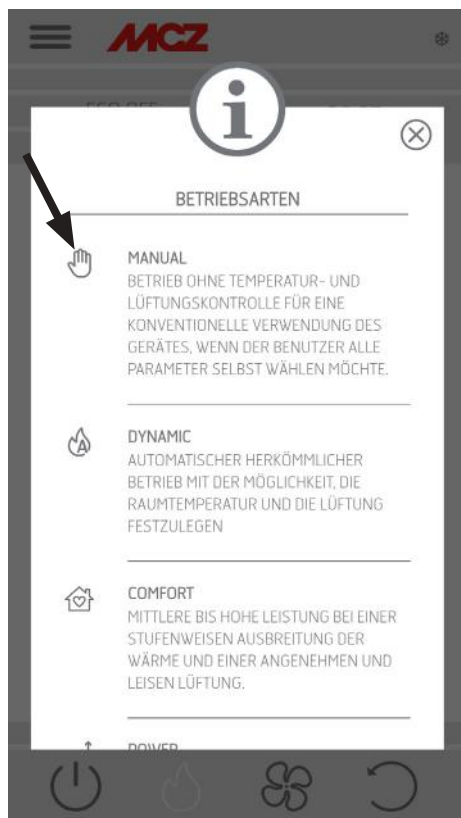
MCZ

BETRIEBSARTEN

MANUAL
BETRIEB OHNE TEMPERATUR- UND LÜFTUNGSKONTROLLE FÜR EINE KONVENTIONELLE VERWENDUNG DES GERÄTES, WENN DER BENUTZER ALLE PARAMETER SELBST WÄHLEN MÖCHTE.

DYNAMIC
AUTOMATISCHER HERKÖMMLICHER BETRIEB MIT DER MÖGLICHKEIT, DIE RAUMTEMPERATUR UND DIE LÜFTUNG FESTZULEGEN

COMFORT
MITTLERE BIS HOHE LEISTUNG BEI EINER STUFENWEISEN AUSBREITUNG DER WÄRME UND EINER ANGENEHMEN UND LEISEN LÜFTUNG.

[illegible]